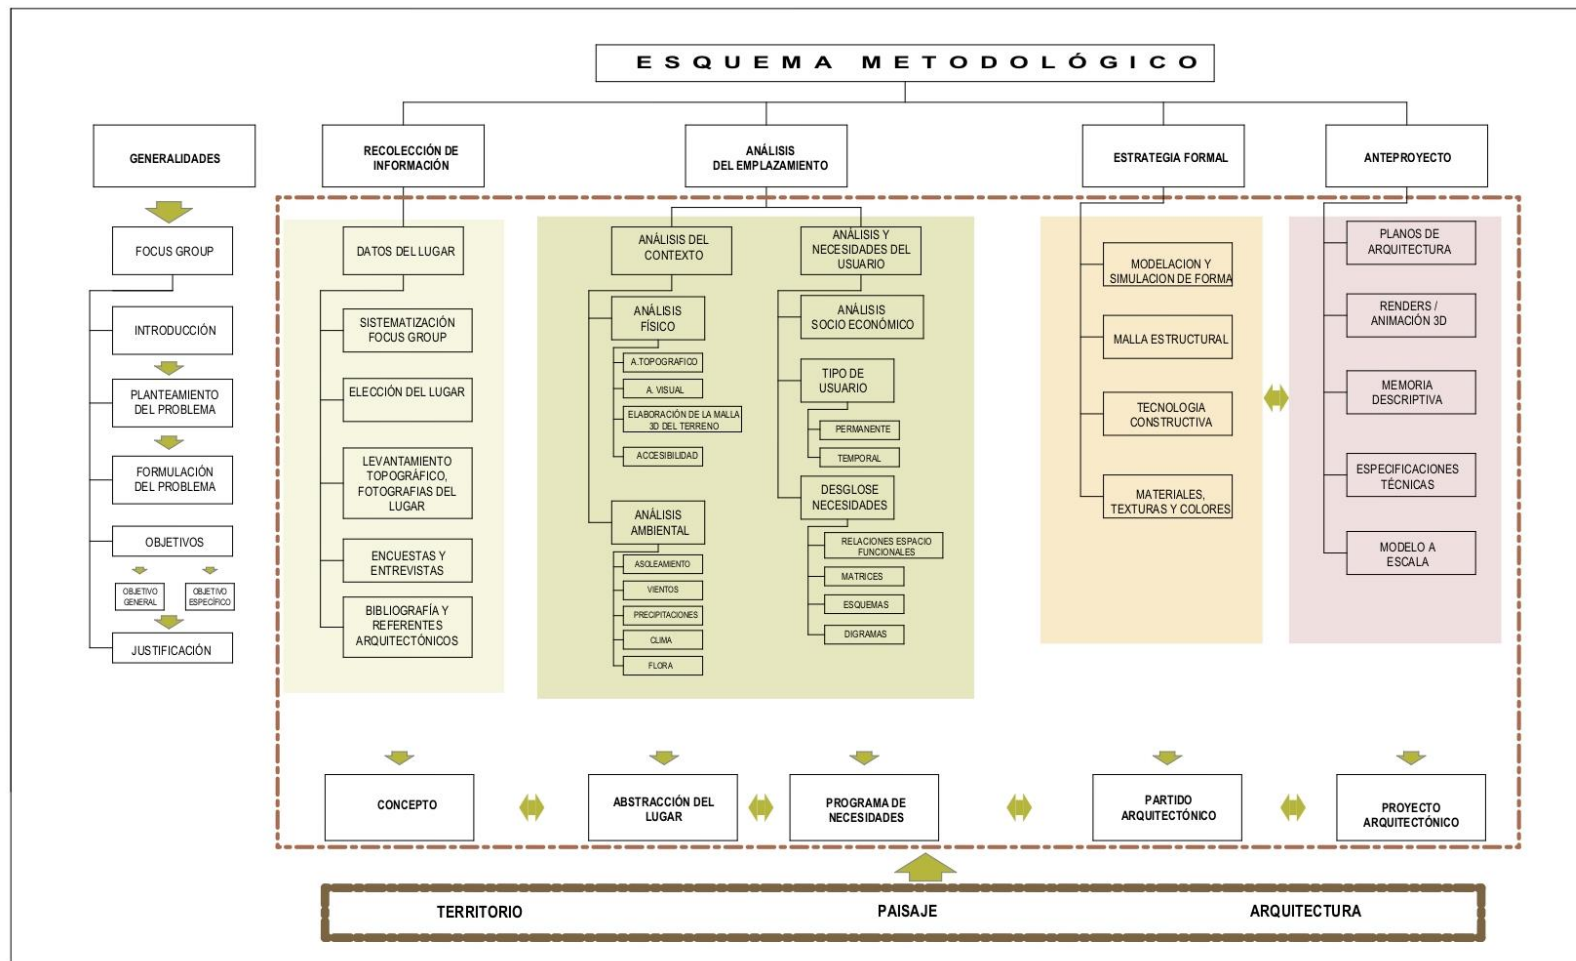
ESQUEMA METODOLÓGICO

GENERALIDADES

FOCUS GROUP

INTRODUCCIÓN

PLANTEAMIENTO DEL PROBLEMA

FORMULACIÓN DEL PROBLEMA

OBJETIVOS

OBJETIVO GENERAL

OBJETIVO ESPECÍFICO

JUSTIFICACIÓN

RECOLECCIÓN DE INFORMACIÓN

DATOS DEL LUGAR

SISTEMATIZACIÓN FOCUS GROUP

ELECCIÓN DEL LUGAR

LEVANTAMIENTO TOPOGRÁFICO, FOTOGRAFIAS DEL LUGAR

ENCUESTAS Y ENTREVISTAS

BIBLIOGRAFÍA Y REFERENTES ARQUITECTÓNICOS

ANÁLISIS DEL EMPLAZAMIENTO

ANÁLISIS DEL CONTEXTO

ANÁLISIS FÍSICO

A.TOPOGRAFICO

A. VISUAL

ELABORACIÓN DE LA MALLA 3D DEL TERRENO

ACCESIBILIDAD

ANÁLISIS AMBIENTAL

ASOLEAMIENTO

VIENTOS

PRECIPITACIONES

CLIMA

FLORA

ANÁLISIS Y NECESIDADES DEL USUARIO

ANÁLISIS SOCIO ECONÓMICO

TIPO DE USUARIO

PERMANENTE

TEMPORAL

DESGLOSE NECESIDADES

RELACIONES ESPACIO FUNCIONALES

MATRICES

ESQUEMAS

DIGRAMAS

ESTRATEGIA FORMAL

MODELACION Y SIMULACION DE FORMA

MALLA ESTRUCTURAL

TECNOLOGIA CONSTRUCTIVA

MATERIALES, TEXTURAS Y COLORES

ANTEPROYECTO

PLANOS DE ARQUITECTURA

RENDERS / ANIMACIÓN 3D

MEMORIA DESCRIPTIVA

ESPECIFICACIONES TÉCNICAS

MODELO A ESCALA

CONCEPTO

ABSTRACCIÓN DEL LUGAR

PROGRAMA DE NECESIDADES

PARTIDO ARQUITECTÓNICO

PROYECTO ARQUITECTÓNICO

TERRITORIO

PAISAJE

ARQUITECTURA